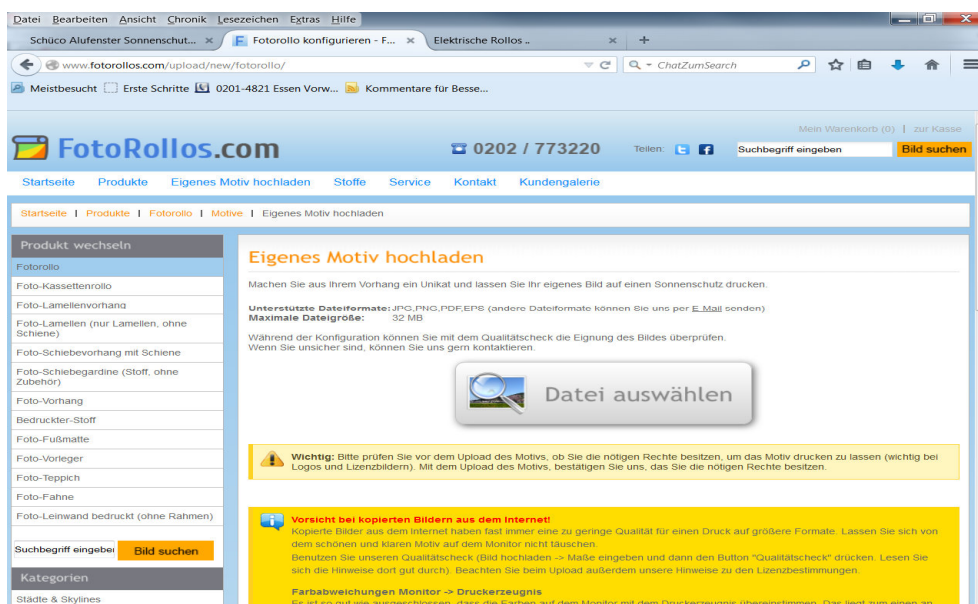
Datei Bearbeiten Ansicht Chronik Lesezeichen Extras Hilfe

Schüco Alufenster Sonnenschut... × | Fotorollo konfigurieren - F... × | Elektrische Rollos .. × | +

www.fotorollos.com/upload/new/fotorollo/

ChatZumSearch

Meistbesucht | Erste Schritte | 0201-4821 Essen Vorw... | Kommentare für Besse...

Mein Warenkorb (0) | zur Kasse

FotoRollos.com

0202 / 773220

Teilen:

Suchbegriff eingeben

Bild suchen

Startseite Produkte Eigenes Motiv hochladen Stoffe Service Kontakt Kundengalerie

Startseite | Produkte | Fotorollo | Motive | Eigenes Motiv hochladen

Produkt wechseln

Fotorollo
Foto-Kassettenrollo
Foto-Lamellenvorhang
Foto-Lamellen (nur Lamellen, ohne Schiene)
Foto-Schiebevorhang mit Schiene
Foto-Schiebegardine (Stoff, ohne Zubehör)
Foto-Vorhang
Bedruckter-Stoff
Foto-Fußmatte
Foto-Vorleger
Foto-Teppich
Foto-Fahne
Foto-Leinwand bedruckt (ohne Rahmen)

Suchbegriff eingebe

Bild suchen

Kategorien

Städte & Skylines

Eigenes Motiv hochladen

Machen Sie aus Ihrem Vorhang ein Unikat und lassen Sie Ihr eigenes Bild auf einen Sonnenschutz drucken.

Unterstützte Dateiformate: JPG,PNG,PDF,EPS (andere Dateiformate können Sie uns per E Mail senden)
Maximale Dateigröße: 32 MB

Während der Konfiguration können Sie mit dem Qualitätscheck die Eignung des Bildes überprüfen.
Wenn Sie unsicher sind, können Sie uns gern kontaktieren.

Datei auswählen

Wichtig: Bitte prüfen Sie vor dem Upload des Motivs, ob Sie die nötigen Rechte besitzen, um das Motiv drucken zu lassen (wichtig bei Logos und Lizenzbildern). Mit dem Upload des Motivs, bestätigen Sie uns, das Sie die nötigen Rechte besitzen.

Vorsicht bei kopierten Bildern aus dem Internet!
Kopierte Bilder aus dem Internet haben fast immer eine zu geringe Qualität für einen Druck auf größere Formate. Lassen Sie sich von dem schönen und klaren Motiv auf dem Monitor nicht täuschen.
Benutzen Sie unseren Qualitätscheck (Bild hochladen -> Maße eingeben und dann den Button "Qualitätscheck" drücken. Lesen Sie sich die Hinweise dort gut durch). Beachten Sie beim Upload außerdem unsere Hinweise zu den Lizenzbestimmungen.

Farbabweichungen Monitor -> Druckerzeugnis
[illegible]